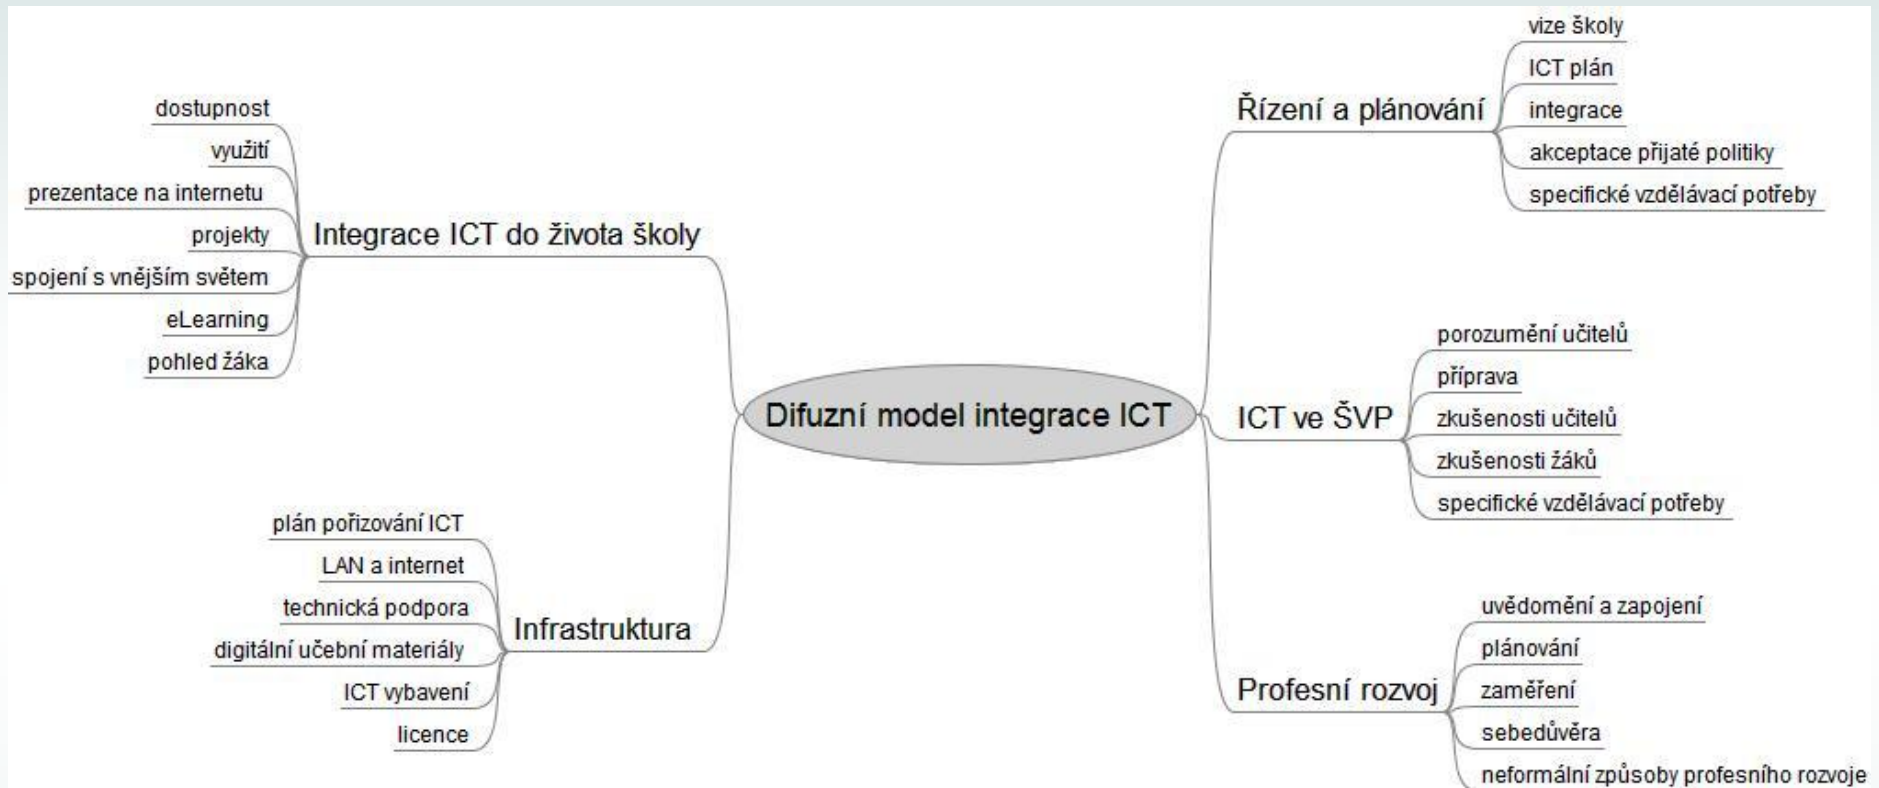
Difuzní model integrace ICT

Integrace ICT do života školy
dostupnost
využití
prezentace na internetu
projekty
spojení s vnějším světem
eLearning
pohled žáka

Infrastruktura
plán pořizování ICT
LAN a internet
technická podpora
digitální učební materiály
ICT vybavení
licence

Řízení a plánování
vize školy
ICT plán
integrace
akceptace přijaté politiky
specifické vzdělávací potřeby

ICT ve ŠVP
porozumění učitelů
příprava
zkušenosti učitelů
zkušenosti žáků
specifické vzdělávací potřeby

Profesní rozvoj
uvědomění a zapojení
plánování
zaměření
sebedůvěra
neformální způsoby profesního rozvoje